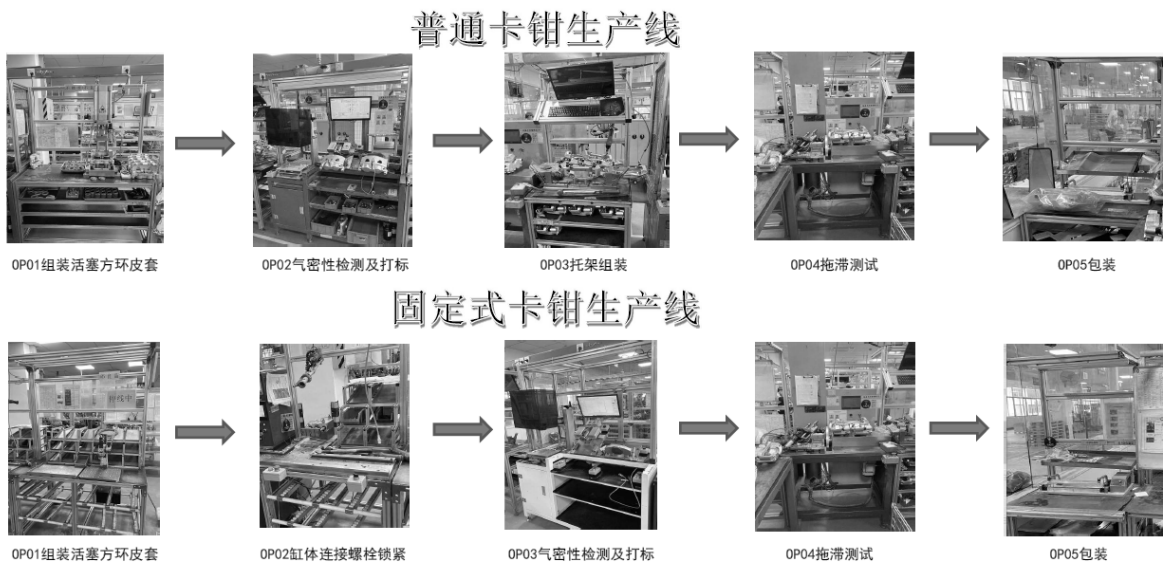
普通卡钳生产线

OP01组装活塞方环皮套

OP02气密性检测及打标

OP03托架组装

OP04拖滞测试

OP05包装

固定式卡钳生产线

OP01组装活塞方环皮套

OP02缸体连接螺栓锁紧

OP03气密性检测及打标

OP04拖滞测试

OP05包装